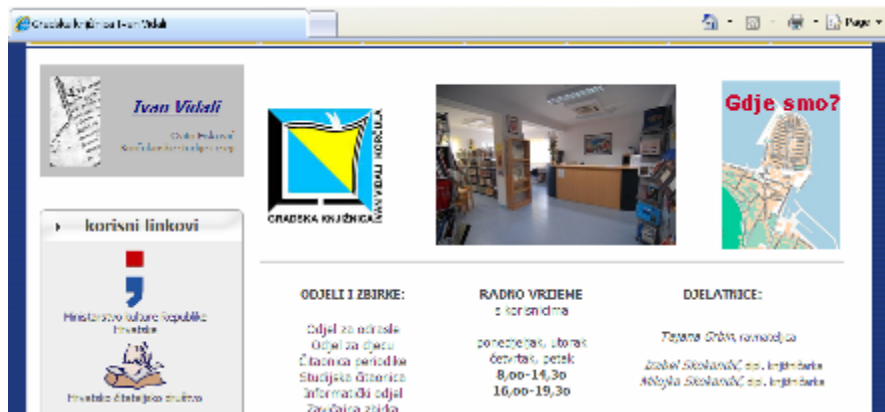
Gradska knjižnica Ivan Vidali

Page

Ivan Vidali

Cvito Fisković
Svetkovina knjige

GRADSKA KNJIŽNICA IVAN VIDALI KORČULA

Gdje smo?

korisni linkovi

Ministarstvo kulture Republike Hrvatske

Hrvatsko čitateljsko društvo

ODJELI I ZBIRKE:

Odjel za odrasle
Odjel za djecu
Čitaonica periodike
Studijska čitaonica
Informatički odjel
Zavičajna zbirka

RADNO VRIJEME
s korisnicima

ponedjeljak, utorak
četvrtak, petak
8,00-14,30
16,00-19,30

DJELATNICE:

Tajana Grbin, ravnateljica

Izabel Skokandić, dipl. knjižničarka
Mirjana Skokandić, dipl. knjižničarka